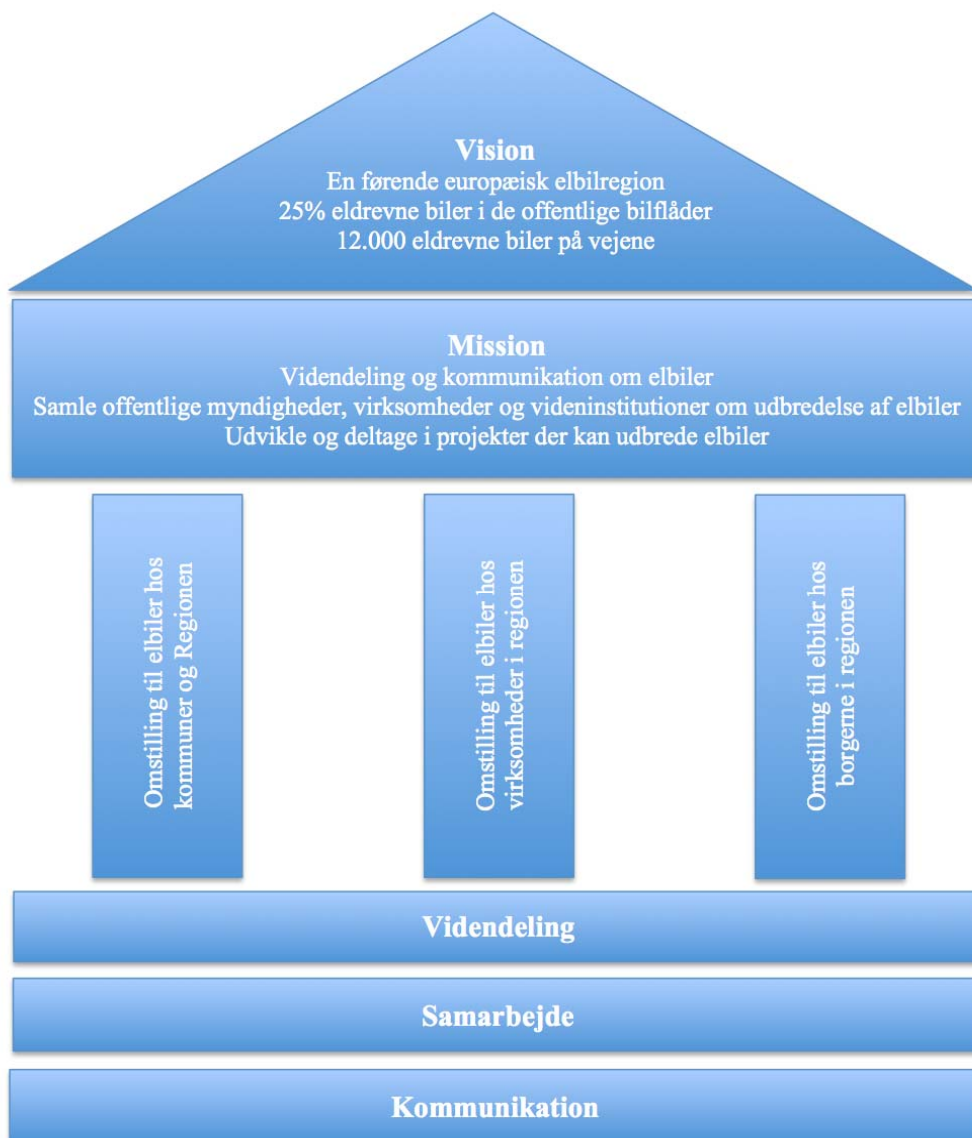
Vision
En førende europæisk elbilregion
25% eldrevne biler i de offentlige bilflåder
12.000 eldrevne biler på vejene

Mission
Videndeling og kommunikation om elbiler
Samle offentlige myndigheder, virksomheder og videninstitutioner om udbredelse af elbiler
Udvikle og deltage i projekter der kan udbrede elbiler

Omstilling til elbiler hos kommuner og Regionen

Omstilling til elbiler hos virksomheder i regionen

Omstilling til elbiler hos borgerne i regionen

Videndeling

Samarbejde

Kommunikation